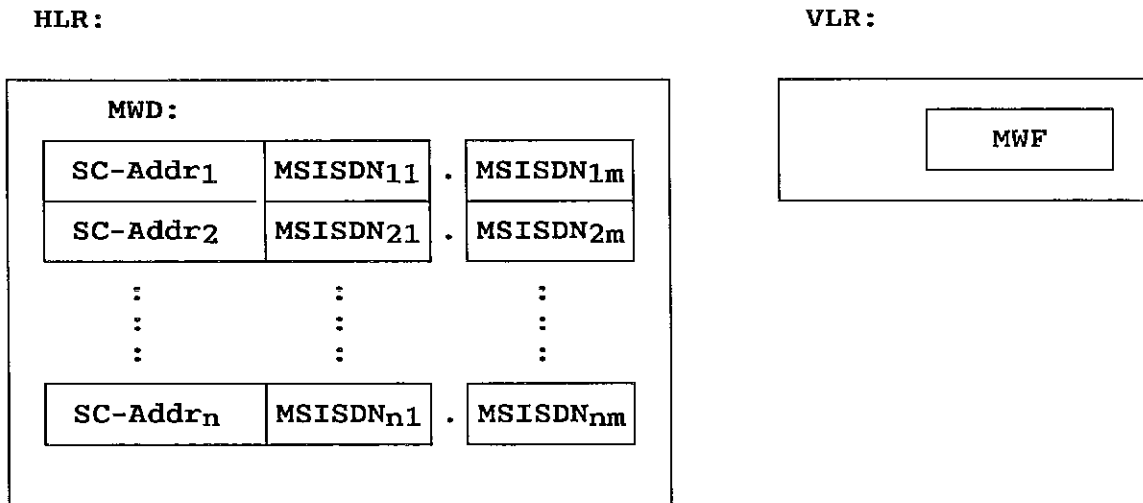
HLR:

VLR:

MWD:

| SC-Addr$_1$ | MSISDN$_{11}$ | . | MSISDN$_{1m}$ |
|---|---|---|---|
| SC-Addr$_2$ | MSISDN$_{21}$ | . | MSISDN$_{2m}$ |
| ⋮ | ⋮ | | ⋮ |
| SC-Addr$_n$ | MSISDN$_{n1}$ | . | MSISDN$_{nm}$ |

MWF